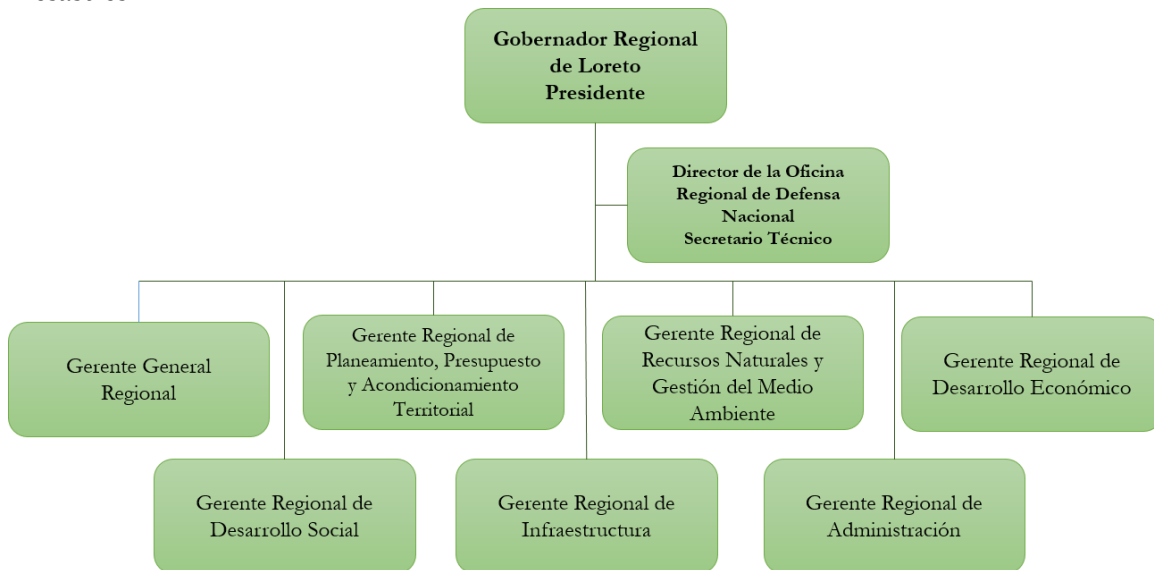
Gobernador Regional de Loreto
Presidente

Director de la Oficina Regional de Defensa Nacional
Secretario Técnico

Gerente General Regional

Gerente Regional de Planeamiento, Presupuesto y Acondicionamiento Territorial

Gerente Regional de Recursos Naturales y Gestión del Medio Ambiente

Gerente Regional de Desarrollo Económico

Gerente Regional de Desarrollo Social

Gerente Regional de Infraestructura

Gerente Regional de Administración